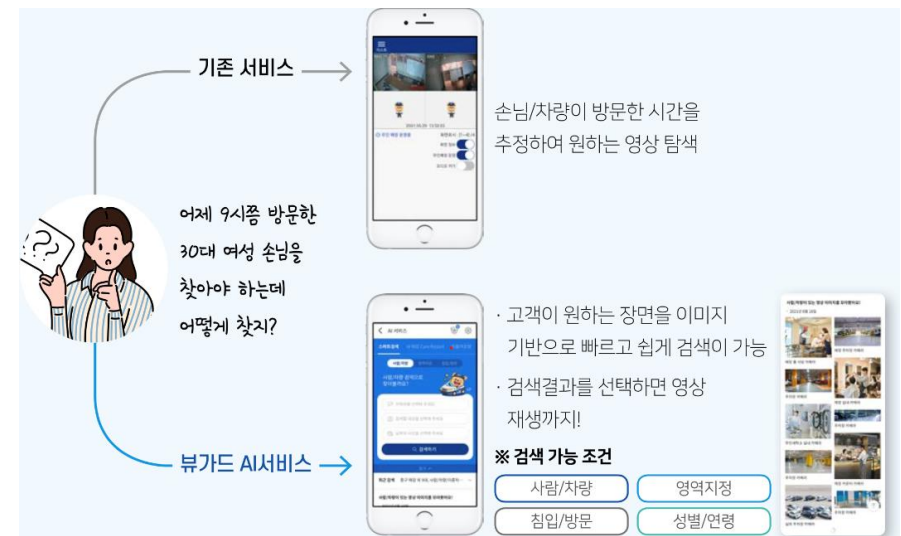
기존 서비스

손님/차량이 방문한 시간을 추정하여 원하는 영상 탐색

어제 9시쯤 방문한 30대 여성 손님을 찾아야 하는데 어떻게 찾지?

?

뷰가드 AI서비스

· 고객이 원하는 장면을 이미지 기반으로 빠르고 쉽게 검색이 가능

· 검색결과를 선택하면 영상 재생까지!

※ 검색 가능 조건

| 사람/차량 | 영역지정 |
|---|---|
| 침입/방문 | 성별/연령 |

AI 서비스

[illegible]

사람/차량 검색으로 찾아볼까요?

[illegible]

검색하기

사람/차량이 있는 영상 이미지를 검색했어요!